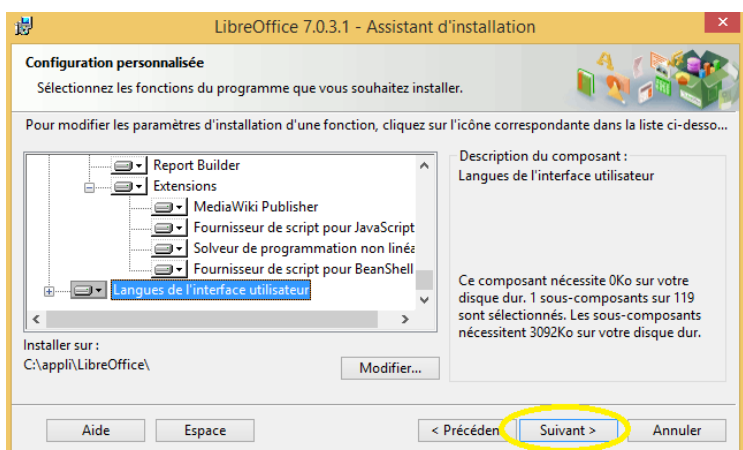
LibreOffice 7.0.3.1 - Assistant d'installation

Configuration personnalisée

Sélectionnez les fonctions du programme que vous souhaitez installer.

Pour modifier les paramètres d'installation d'une fonction, cliquez sur l'icône correspondante dans la liste ci-desso

Report Builder
Extensions
MediaWiki Publisher
Fournisseur de script pour JavaScript
Solveur de programmation non linéa
Fournisseur de script pour BeanShell
Langues de l'interface utilisateur

Description du composant :
Langues de l'interface utilisateur

Ce composant nécessite 0Ko sur votre disque dur. 1 sous-composants sur 119 sont sélectionnés. Les sous-composants nécessitent 3092Ko sur votre disque dur.

Installer sur :
C:\appli\LibreOffice\

Modifier...

Aide
Espace
< Précéden
Suivant >
Annuler